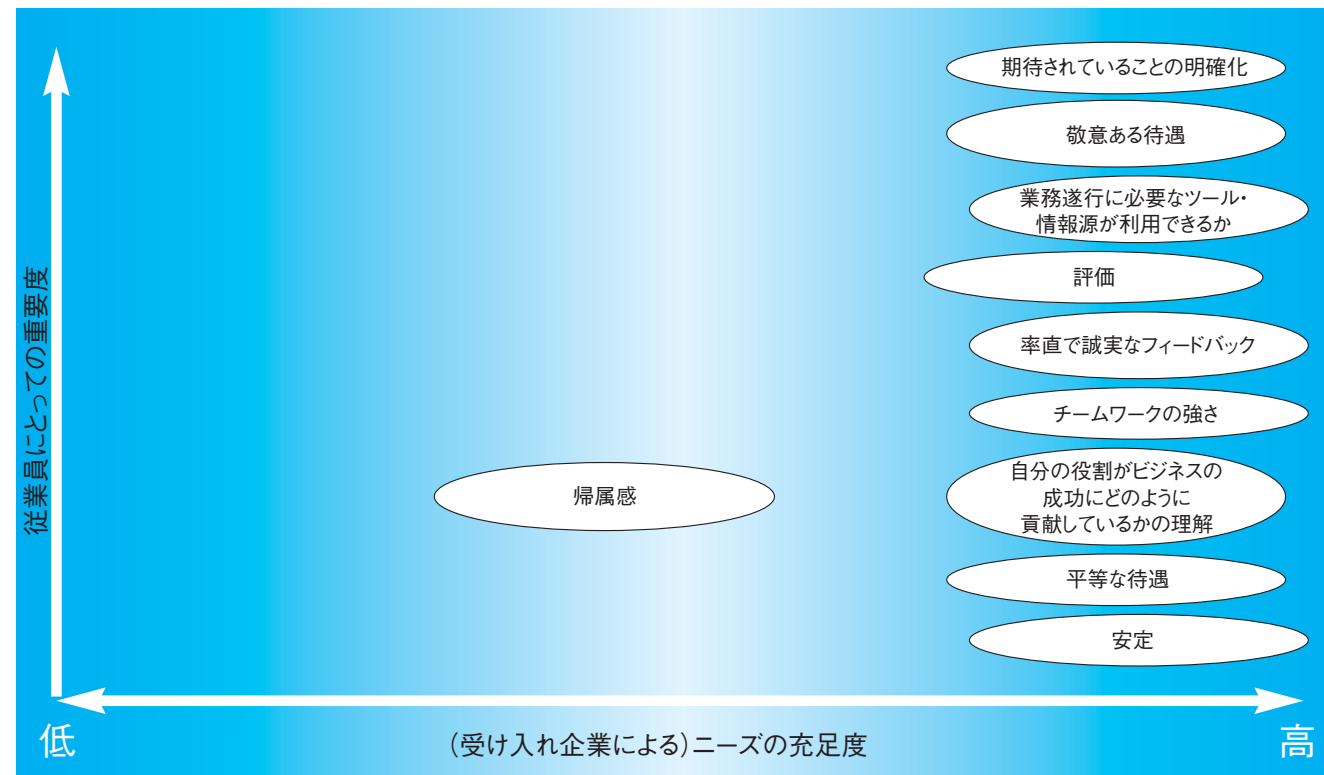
従業員にとっての重要度

期待されていることの明確化

敬意ある待遇

業務遂行に必要なツール・情報源が利用できるか

評価

率直で誠実なフィードバック

チームワークの強さ

帰属感

自分の役割がビジネスの成功にどのように貢献しているかの理解

平等な待遇

安定

低

（受け入れ企業による）ニーズの充足度

高